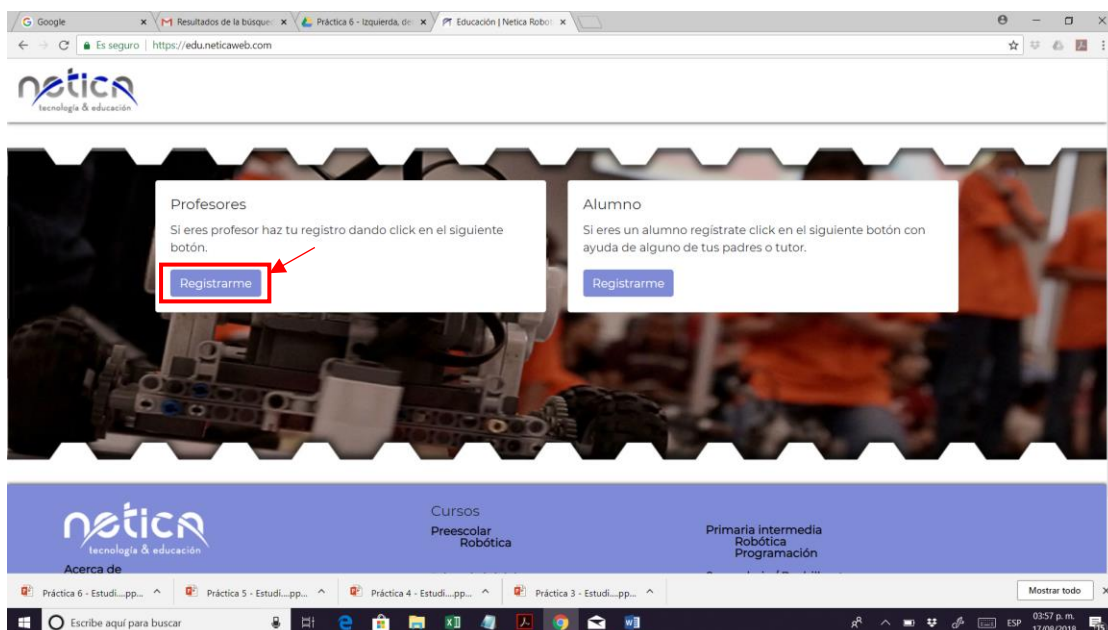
G Google ×
M Resultados de la búsqued ×
Práctica 6 - Izquierda, de ×
Educación | Netica Robot ×

Es seguro | https://edu.neticaweb.com

netica
tecnología & educación

Profesores

Si eres profesor haz tu registro dando click en el siguiente botón.

Registrarme

Alumno

Si eres un alumno registrate click en el siguiente botón con ayuda de alguno de tus padres o tutor.

Registrarme

netica
tecnología & educación

Acerca de

Cursos

Preescolar
Robótica

Primaria intermedia
Robótica
Programación

Práctica 6 - Estudi....pp... ^
Práctica 5 - Estudi....pp... ^
Práctica 4 - Estudi....pp... ^
Práctica 3 - Estudi....pp... ^
Mostrar todo

Escribe aquí para buscar

ESP 03:57 p. m.
17/08/2018